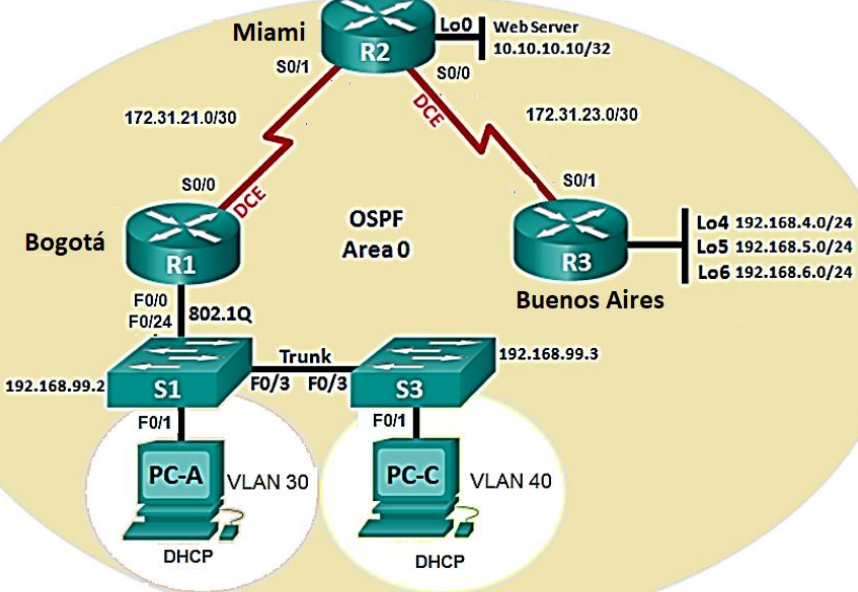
Miami

R2

Lo0

Web Server
10.10.10.10/32

S0/1

S0/0

172.31.21.0/30

DCE

172.31.23.0/30

DCE

S0/0

S0/1

OSPF
Area 0

Bogotá

R1

R3

Lo4 192.168.4.0/24
Lo5 192.168.5.0/24
Lo6 192.168.6.0/24

Buenos Aires

F0/0
F0/24

802.1Q

Trunk

192.168.99.3

S1

F0/3

F0/3

S3

192.168.99.2

F0/1

F0/1

PC-A

VLAN 30

PC-C

VLAN 40

DHCP

DHCP